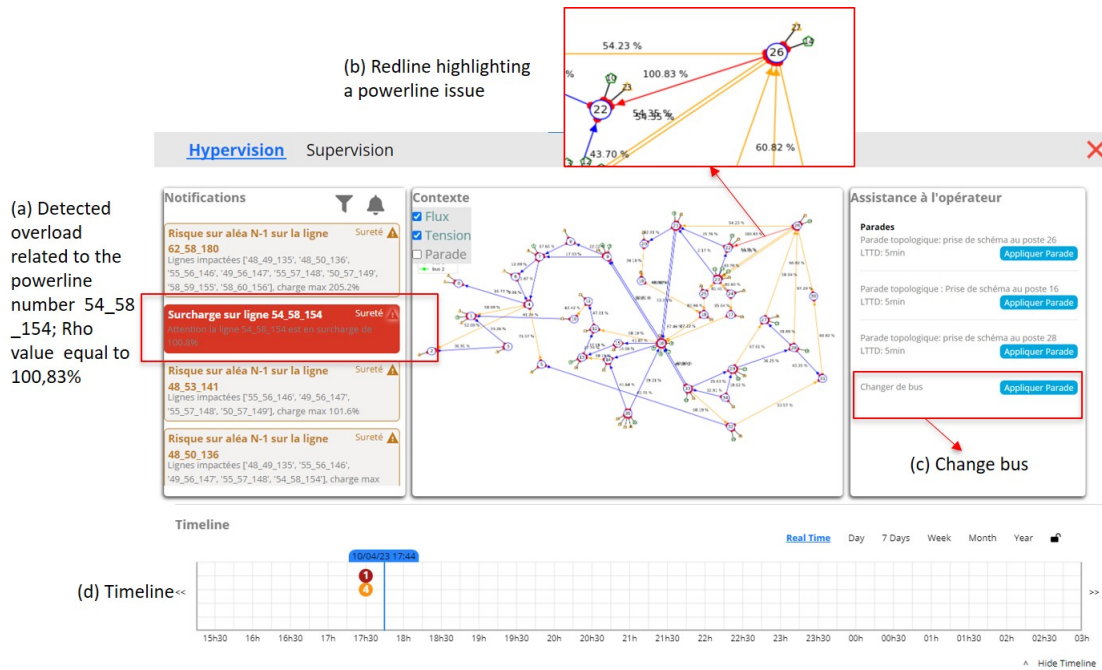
(b) Redline highlighting a powerline issue

54.23 %
100.83 %
26
22
54.35 %
43.70 %
60.82 %

Hypervision Supervision

(a) Detected overload related to the powerline number 54_58_154; Rho value equal to 100,83%

Notifications

Risque sur aléa N-1 sur la ligne
Sureté
62_58_180
Lignes impactées ['48_49_135', '48_50_136', '55_56_146', '49_56_147', '55_57_148', '50_57_149', '58_59_155', '58_60_156'], charge max 205.2%

Surcharge sur ligne 54_58_154
Sureté
Attention la ligne 54_58_154 est en surcharge de 100.8%

Risque sur aléa N-1 sur la ligne
Sureté
48_53_141
Lignes impactées ['55_56_146', '49_56_147', '55_57_148', '50_57_149'], charge max 101.6%

Risque sur aléa N-1 sur la ligne
Sureté
48_50_136
Lignes impactées ['48_49_135', '55_56_146', '49_56_147', '55_57_148', '54_58_154'], charge max

Contexte
Flux
Tension
Parade

Assistance à l'opérateur

Parades
Parade topologique: prise de schéma au poste 26
LTTD: 5min
Appliquer Parade

Parade topologique : Prise de schéma au poste 16
LTTD: 5min
Appliquer Parade

Parade topologique: prise de schéma au poste 28
LTTD: 5min
Appliquer Parade

Changer de bus
Appliquer Parade

(c) Change bus

Timeline

Real Time Day 7 Days Week Month Year

10/04/23 17:44

(d) Timeline <<
1
4
>>

15h30 16h 16h30 17h 17h30 18h 18h30 19h 19h30 20h 20h30 21h 21h30 22h 22h30 23h 23h30 00h 00h30 01h 01h30 02h 02h30 03h

^ Hide Timeline